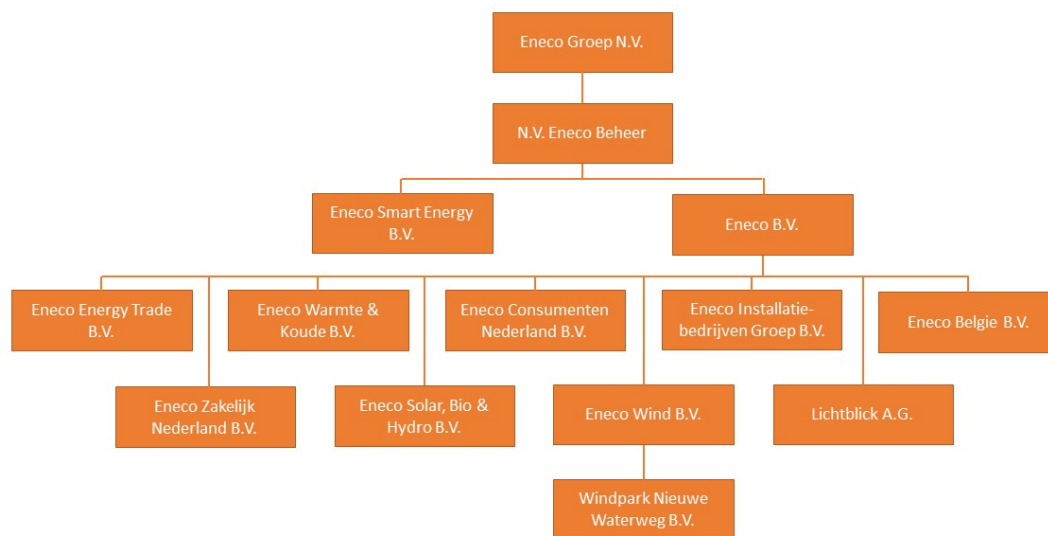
Eneco Groep N.V.

N.V. Eneco Beheer

Eneco Smart Energy B.V.

Eneco B.V.

Eneco Energy Trade B.V.

Eneco Warmte & Koude B.V.

Eneco Consumenten Nederland B.V.

Eneco Installatie-bedrijven Groep B.V.

Eneco Belgie B.V.

Eneco Zakelijk Nederland B.V.

Eneco Solar, Bio & Hydro B.V.

Eneco Wind B.V.

Lichtblick A.G.

Windpark Nieuwe Waterweg B.V.